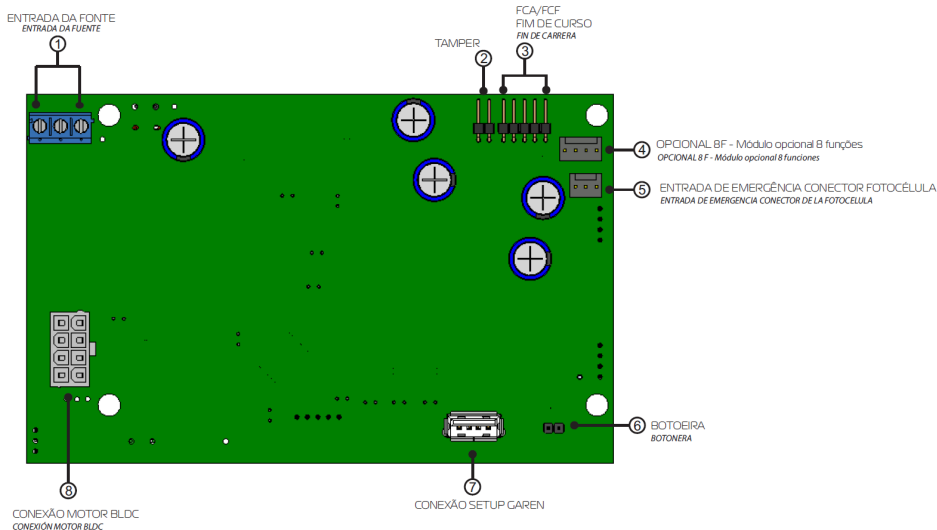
ENTRADA DA FONTE
ENTRADA DA FUENTE
1

TAMPER
2

FCA/FCF
FIM DE CURSO
FIN DE CARRERA
3

4
OPCIONAL 8F - Módulo opcional 8 funções
OPCIONAL 8 F - Módulo opcional 8 funciones

5
ENTRADA DE EMERGÊNCIA CONECTOR FOTOCÉLULA
ENTRADA DE EMERGENCIA CONECTOR DE LA FOTOCELULA

6
BOTOEIRA
BOTONERA

7
CONEXÃO SETUP GAREN

8
CONEXÃO MOTOR BLDC
CONEXIÓN MOTOR BLDC